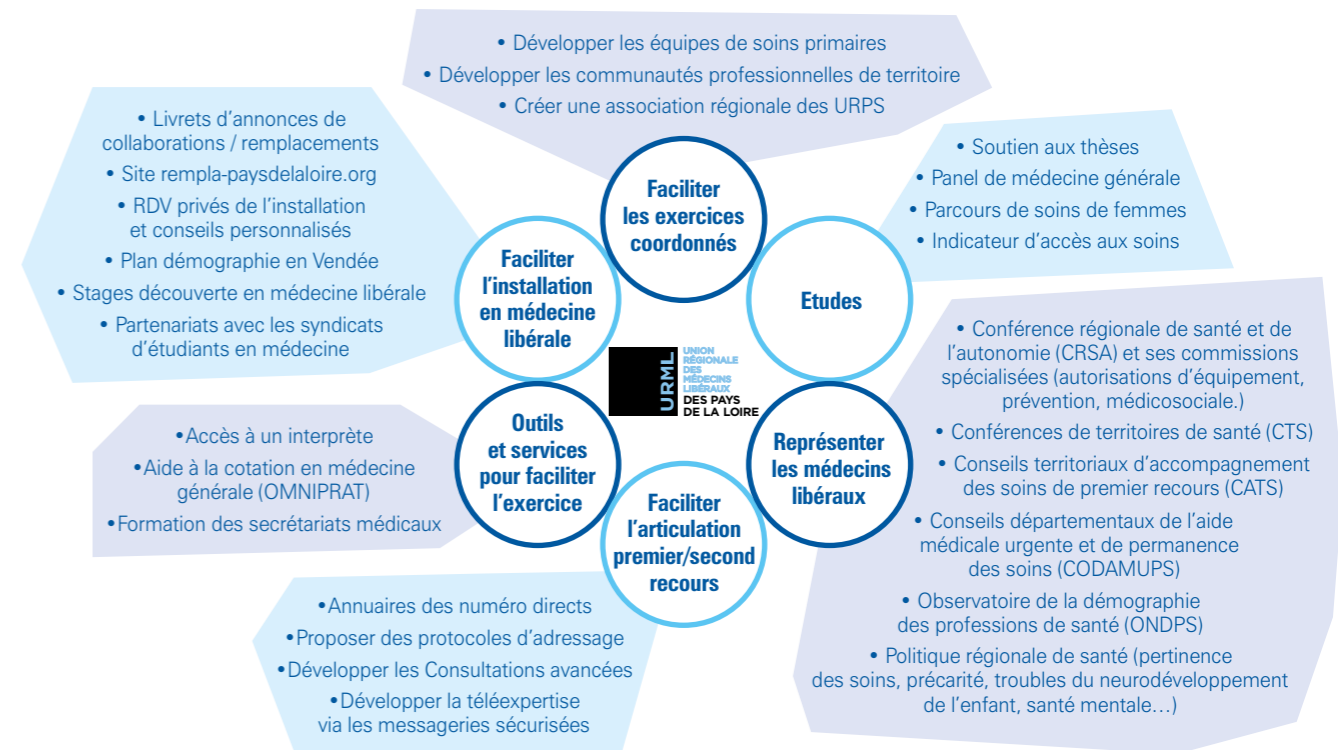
• Développer les équipes de soins primaires
• Développer les communautés professionnelles de territoire
• Créer une association régionale des URPS

• Livrets d'annonces de collaborations / remplacements
• Site rempla-paysdelaloire.org
• RDV privés de l'installation et conseils personnalisés
• Plan démographie en Vendée
• Stages découverte en médecine libérale
• Partenariats avec les syndicats d'étudiants en médecine

• Soutien aux thèses
• Panel de médecine générale
• Parcours de soins de femmes
• Indicateur d'accès aux soins

Faciliter les exercices coordonnés

Faciliter l'installation en médecine libérale

Etudes

URML
UNION RÉGIONALE DES MÉDECINS LIBÉRAUX
DES PAYS DE LA LOIRE

Outils et services pour faciliter l'exercice

Représenter les médecins libéraux

Faciliter l'articulation premier/second recours

• Conférence régionale de santé et de l'autonomie (CRSA) et ses commissions spécialisées (autorisations d'équipement, prévention, médicosociale.)
• Conférences de territoires de santé (CTS)
• Conseils territoriaux d'accompagnement des soins de premier recours (CATS)
• Conseils départementaux de l'aide médicale urgente et de permanence des soins (CODAMUPS)
• Observatoire de la démographie des professions de santé (ONDPS)
• Politique régionale de santé (pertinence des soins, précarité, troubles du neurodéveloppement de l'enfant, santé mentale…)

•Accès à un interprète
•Aide à la cotation en médecine générale (OMNIPRAT)
•Formation des secrétariats médicaux

•Annuaires des numéro directs
•Proposer des protocoles d'adressage
•Développer les Consultations avancées
•Développer la téléexpertise via les messageries sécurisées